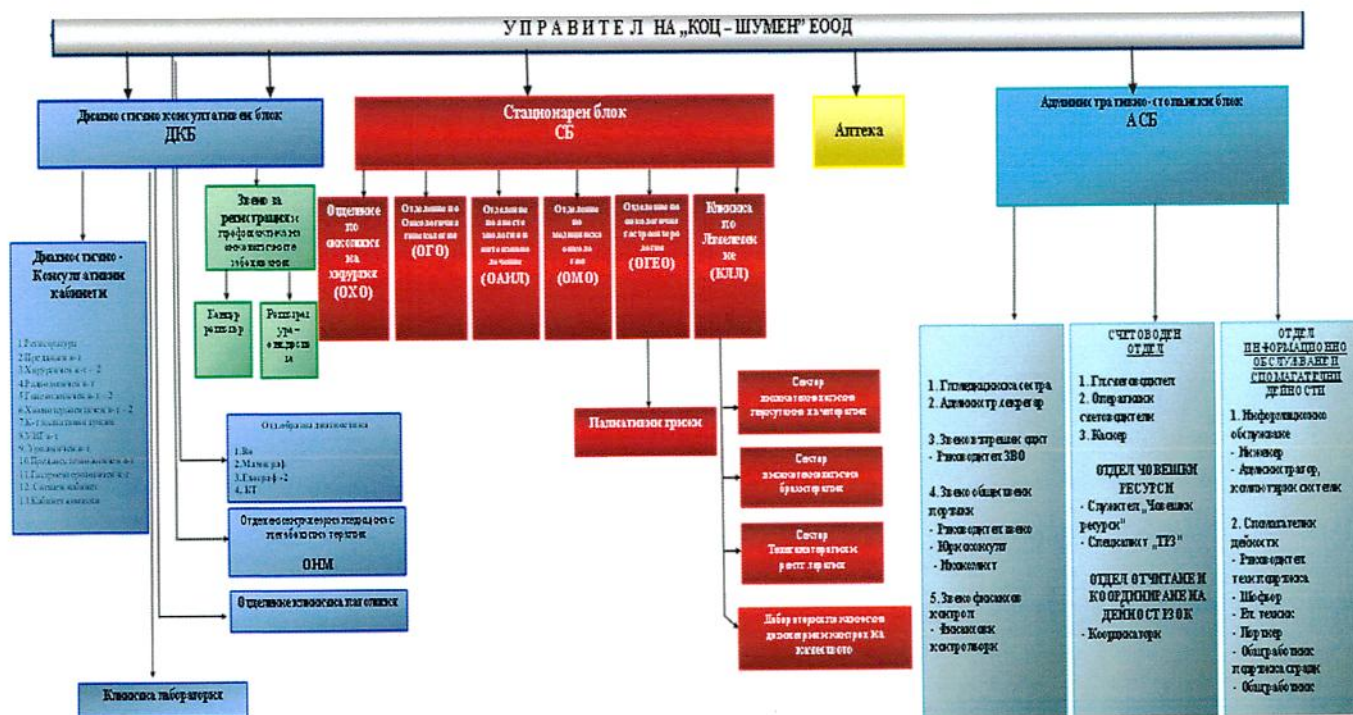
УПРАВИТЕЛ НА „КОЦ – ШУМЕН" ЕООД

Диагностично-консултативен блок
ДКБ

Стационарен блок
СБ

Аптека

Административно-стопански блок
АСБ

Звено за регистрация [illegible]

Диагностично-Консултативни кабинети

1. Регистратура
2. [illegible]
3. Хирургичен к-т - 2
4. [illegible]
5. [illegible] - 2
6. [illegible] - 2
7. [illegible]
8. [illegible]
9. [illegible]
10. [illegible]
11. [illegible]
12. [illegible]
13. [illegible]

Кабинет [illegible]

Регистрат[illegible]

Отделение по онкологична хирургия (ОХО)

Отделение по Онкологична гинекология (ОГО)

Отделение по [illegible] (ОАИЛ)

Отделение по медицинска онкология (ОМО)

Отделение по онкологична гастроентерология (ОГЕО)

Клиника по Лъчелечение (КЛЛ)

Отдел образна диагностика
1. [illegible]
2. Мамограф
3. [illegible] - 2
4. КТ

Отделение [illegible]
ОНМ

Отделение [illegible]

Клинична лаборатория

Палиативни грижи

Сектор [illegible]

Сектор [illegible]

Сектор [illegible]

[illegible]

1. Главна медицинска сестра
2. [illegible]
3. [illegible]
- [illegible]
4. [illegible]
- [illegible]
- Юрисконсулт
- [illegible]
5. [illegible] контрол
- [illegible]

СЧЕТОВОДЕН ОТДЕЛ
1. Гл. счетоводител
2. Оперативни счетоводители
3. Касиер

ОТДЕЛ ЧОВЕШКИ РЕСУРСИ
- Служител „Човешки ресурси"
- Специалист „ТРЗ"

ОТДЕЛ ОТЧИТАНЕ И КООРДИНИРАНЕ НА ДЕЙНОСТИТЕ
- Координатори

ОТДЕЛ ИНФОРМАЦИОННО ОБСЛУЖВАНЕ И СПОМАГАТЕЛНИ ДЕЙНОСТИ
1. Информационно обслужване
- Инженер
- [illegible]
2. Спомагателни дейности
- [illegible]
- Шофьор
- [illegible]
- Портиер
- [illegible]
- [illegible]